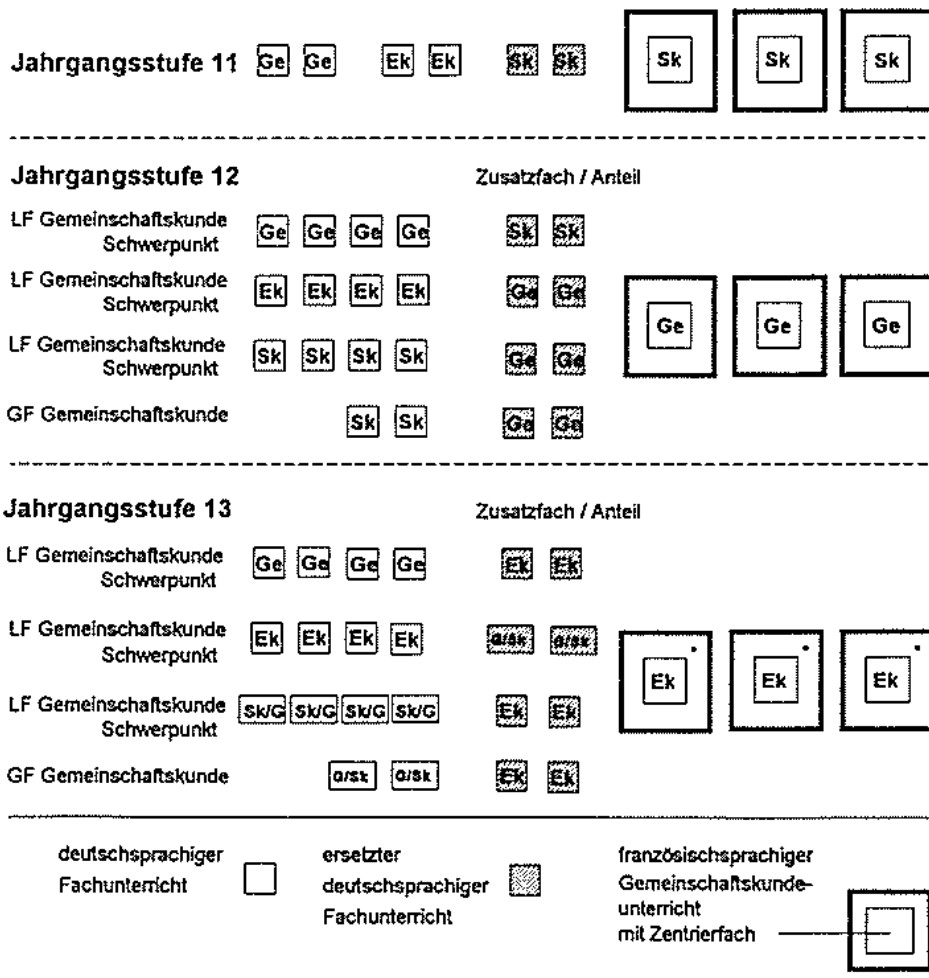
Jahrgangsstufe 11 Ge Ge Ek Ek Sk Sk Sk Sk Sk

Jahrgangsstufe 12 Zusatzfach / Anteil

LF Gemeinschaftskunde Schwerpunkt Ge Ge Ge Ge Sk Sk

LF Gemeinschaftskunde Schwerpunkt Ek Ek Ek Ek Ge Ge

LF Gemeinschaftskunde Schwerpunkt Sk Sk Sk Sk Ge Ge

GF Gemeinschaftskunde Sk Sk Ge Ge

Ge Ge Ge

Jahrgangsstufe 13 Zusatzfach / Anteil

LF Gemeinschaftskunde Schwerpunkt Ge Ge Ge Ge Ek Ek

LF Gemeinschaftskunde Schwerpunkt Ek Ek Ek Ek G/Sk G/Sk

LF Gemeinschaftskunde Schwerpunkt Sk/G Sk/G Sk/G Sk/G Ek Ek

GF Gemeinschaftskunde G/Sk G/Sk Ek Ek

Ek Ek Ek

deutschsprachiger Fachunterricht

ersetzter deutschsprachiger Fachunterricht

französischsprachiger Gemeinschaftskundeunterricht mit Zentrierfach